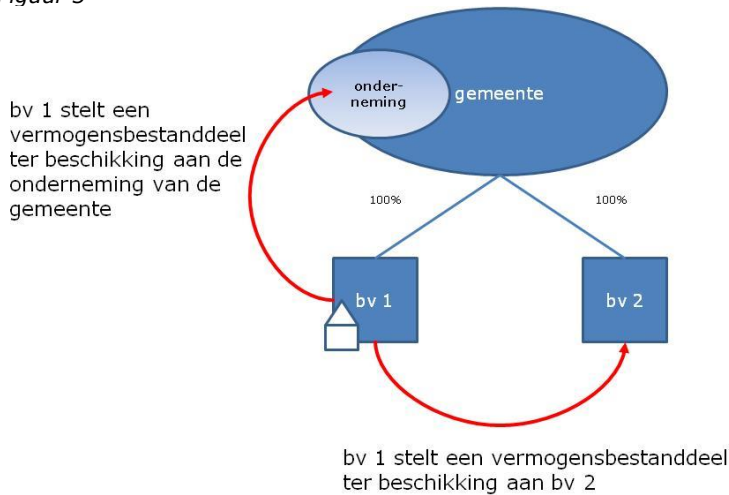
iguur 3

bv 1 stelt een vermogensbestanddeel ter beschikking aan de onderneming van de gemeente

onderneming

gemeente

100%

100%

bv 1

bv 2

bv 1 stelt een vermogensbestanddeel ter beschikking aan bv 2